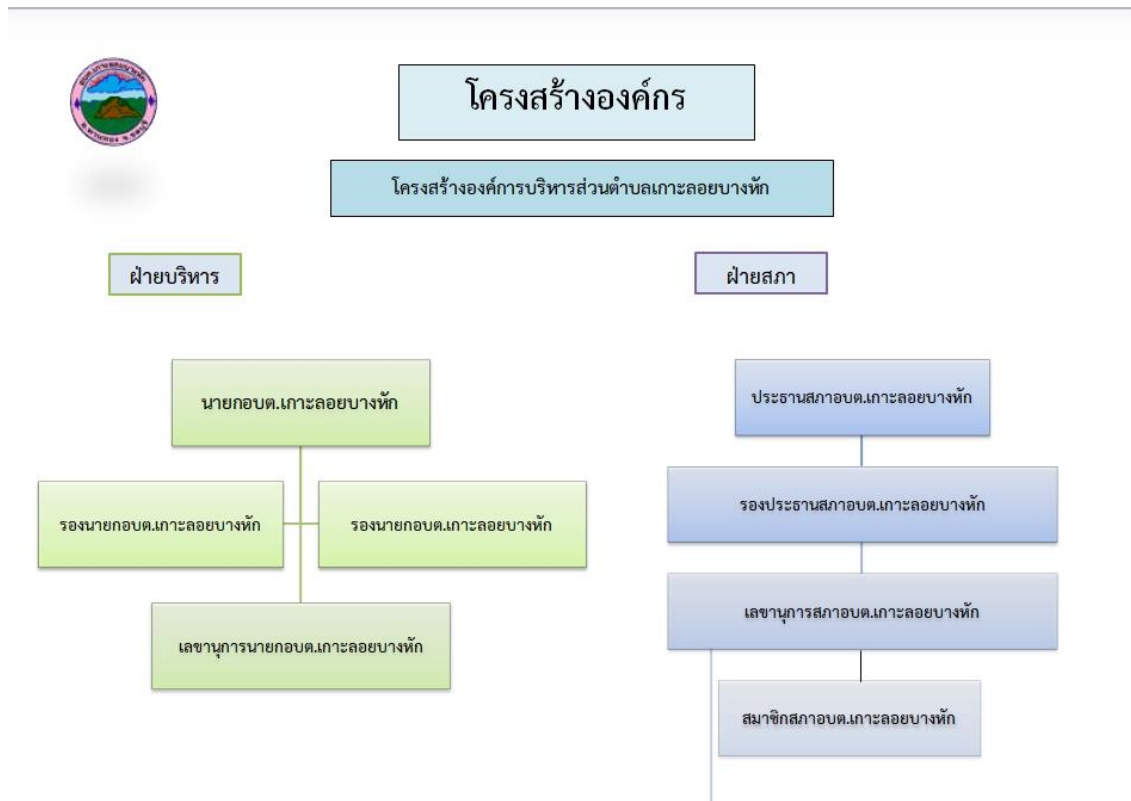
โครงสร้างองค์กร

โครงสร้างองค์การบริหารส่วนตำบลเกาะลอยบางหัก

ฝ่ายบริหาร

ฝ่ายสภา

นายกอบต.เกาะลอยบางหัก

รองนายกอบต.เกาะลอยบางหัก

รองนายกอบต.เกาะลอยบางหัก

เลขานุการนายกอบต.เกาะลอยบางหัก

ประธานสภาอบต.เกาะลอยบางหัก

รองประธานสภาอบต.เกาะลอยบางหัก

เลขานุการสภาอบต.เกาะลอยบางหัก

สมาชิกสภาอบต.เกาะลอยบางหัก